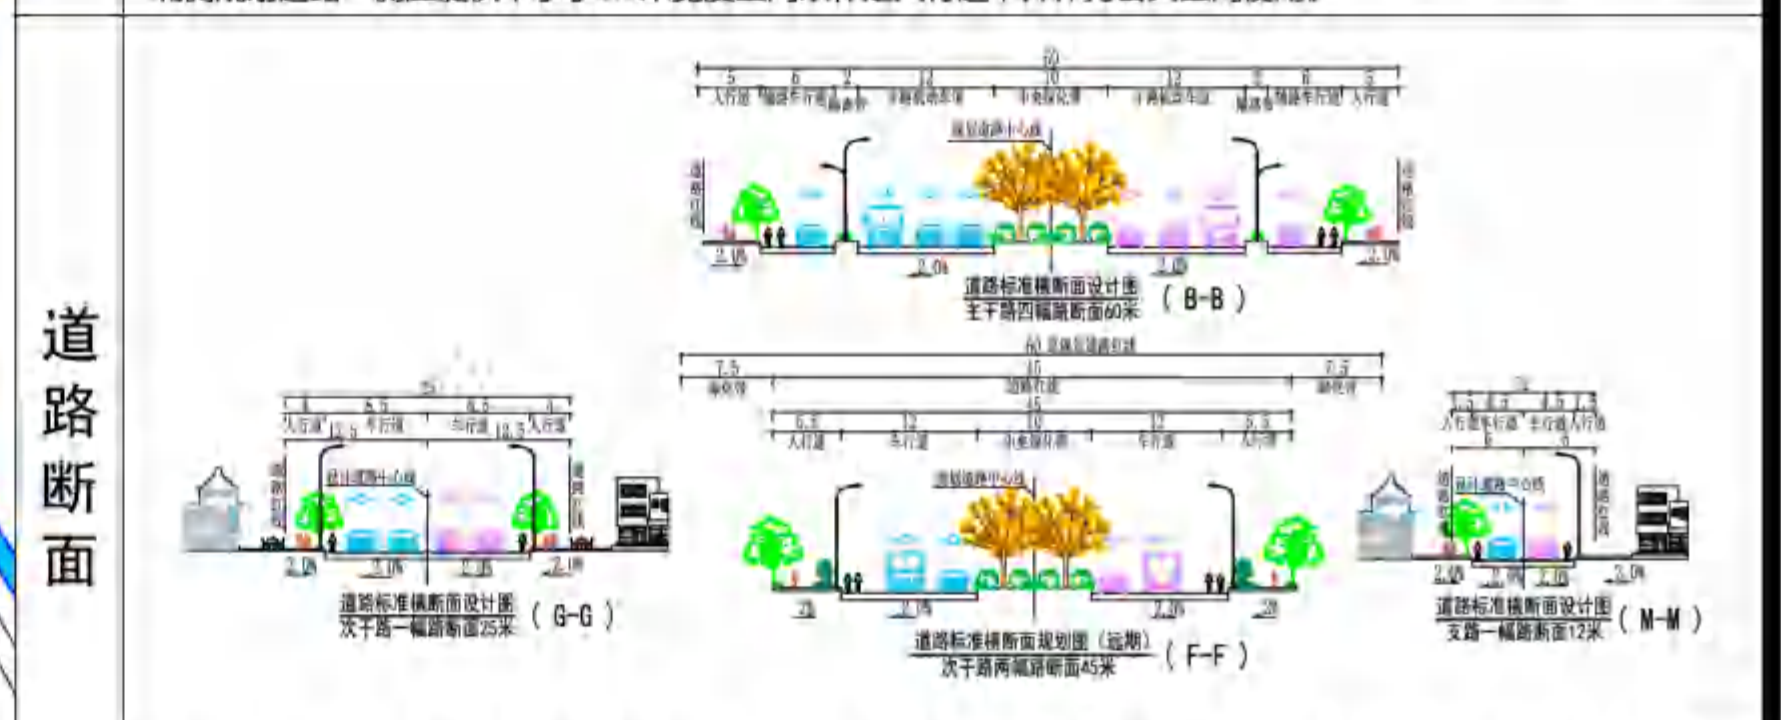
道路断面

60
5 6 2 12 10 12 2 6 5
人行道 辅路车行道 隔离带 非机动车道 中央绿化带 非机动车道 隔离带 辅路车行道 人行道
规划道路中心线
道路红线
道路红线
2.0% 2.0% 2.0% 2.0%
道路标准横断面设计图
主干路四幅路断面60米 ( B-B )

60 至规划道路红线
7.5 45 7.5
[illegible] 道路红线 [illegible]
45
6.5 12 10 12 6.5
人行道 车行道 中央绿化带 车行道 人行道
规划道路中心线
2% 2.0% 2.0% 2%
道路标准横断面规划图（远期）
次干路两幅路断面45米 ( F-F )

25
4 8.5 8.5 4
人行道 车行道 车行道 人行道
12.5 12.5
道路红线
设计道路中心线
道路红线
2.0% 2.0% 2.0% 2.0%
道路标准横断面设计图
次干路一幅路断面25米 ( G-G )

12
1.5 4.5 4.5 1.5
人行道 车行道 车行道 人行道
6 6
道路红线
设计道路中心线
道路红线
2.0% 2.0% 2.0% 2.0%
道路标准横断面设计图
支路一幅路断面12米 ( M-M )